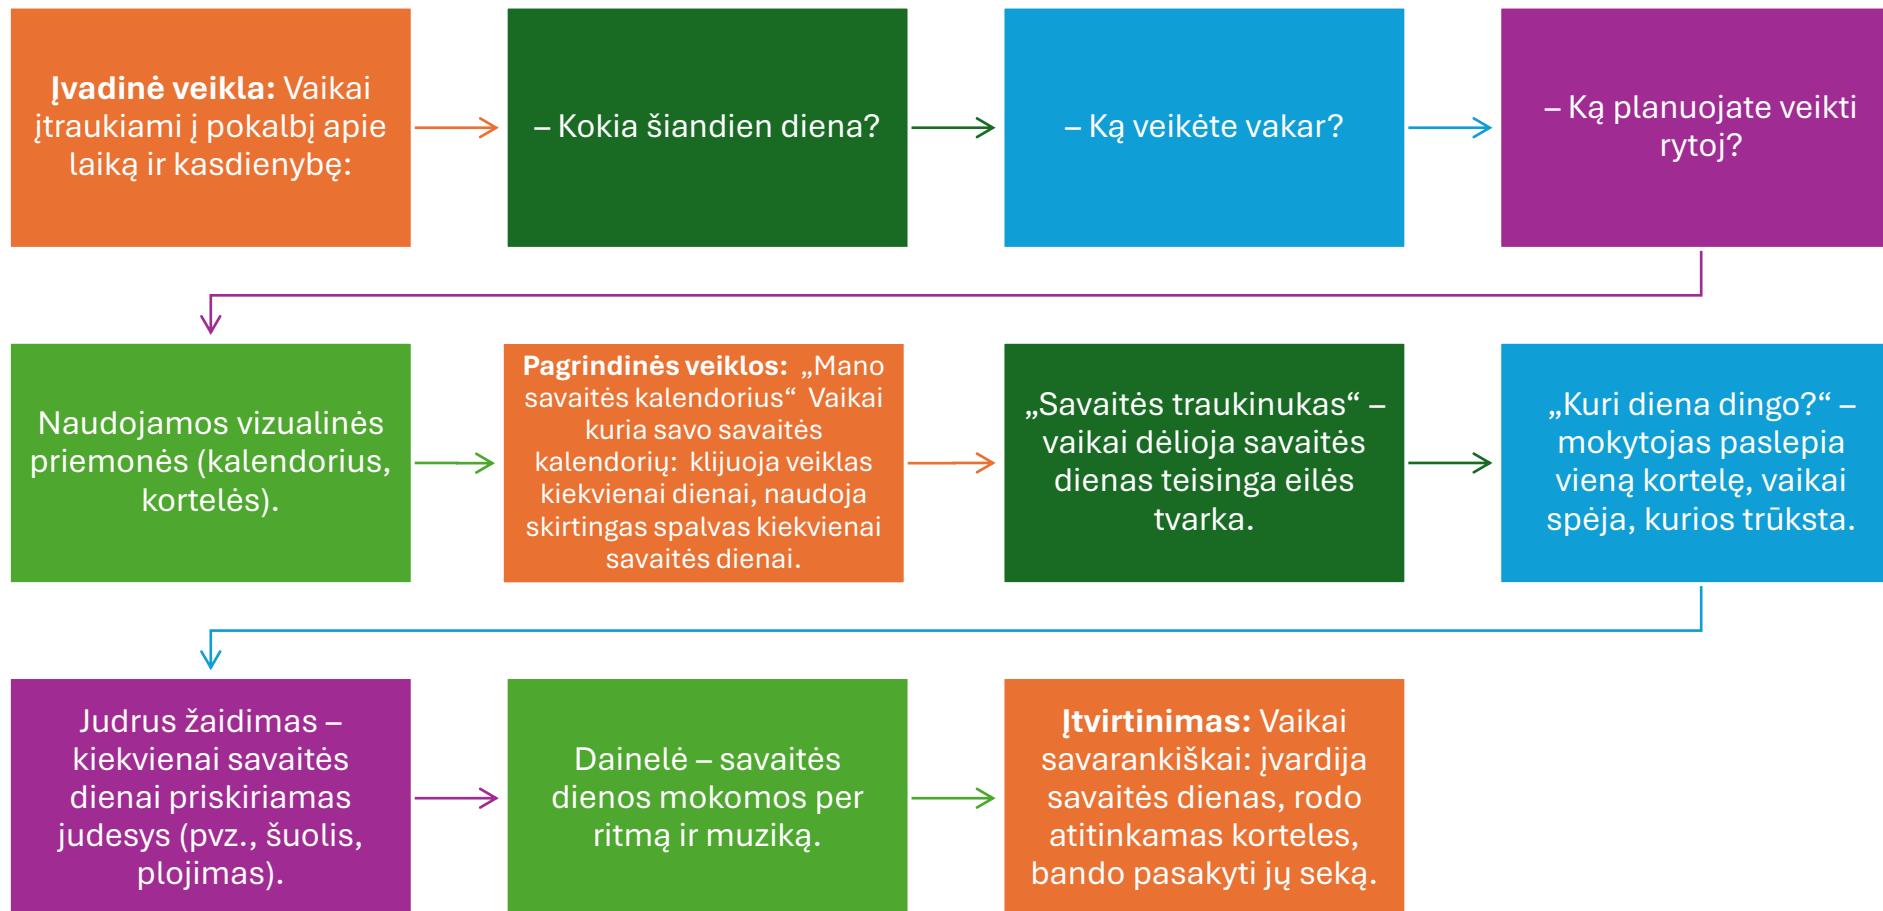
**Įvadinė veikla:** Vaikai įtraukiami į pokalbį apie laiką ir kasdienybę:

– Kokia šiandien diena?

– Ką veikėte vakar?

– Ką planuojate veikti rytoj?

Naudojamos vizualinės priemonės (kalendorius, kortelės).

**Pagrindinės veiklos:** „Mano savaitės kalendorius“ Vaikai kuria savo savaitės kalendorių: klijuoja veiklas kiekvienai dienai, naudoja skirtingas spalvas kiekvienai savaitės dienai.

„Savaitės traukinukas“ – vaikai dėlioja savaitės dienas teisinga eilės tvarka.

„Kuri diena dingo?“ – mokytojas paslepia vieną kortelę, vaikai spėja, kurios trūksta.

Judrus žaidimas – kiekvienai savaitės dienai priskiriamas judesys (pvz., šuolis, plojimas).

Dainelė – savaitės dienos mokomos per ritmą ir muziką.

**Įtvirtinimas:** Vaikai savarankiškai: įvardija savaitės dienas, rodo atitinkamas korteles, bando pasakyti jų seką.